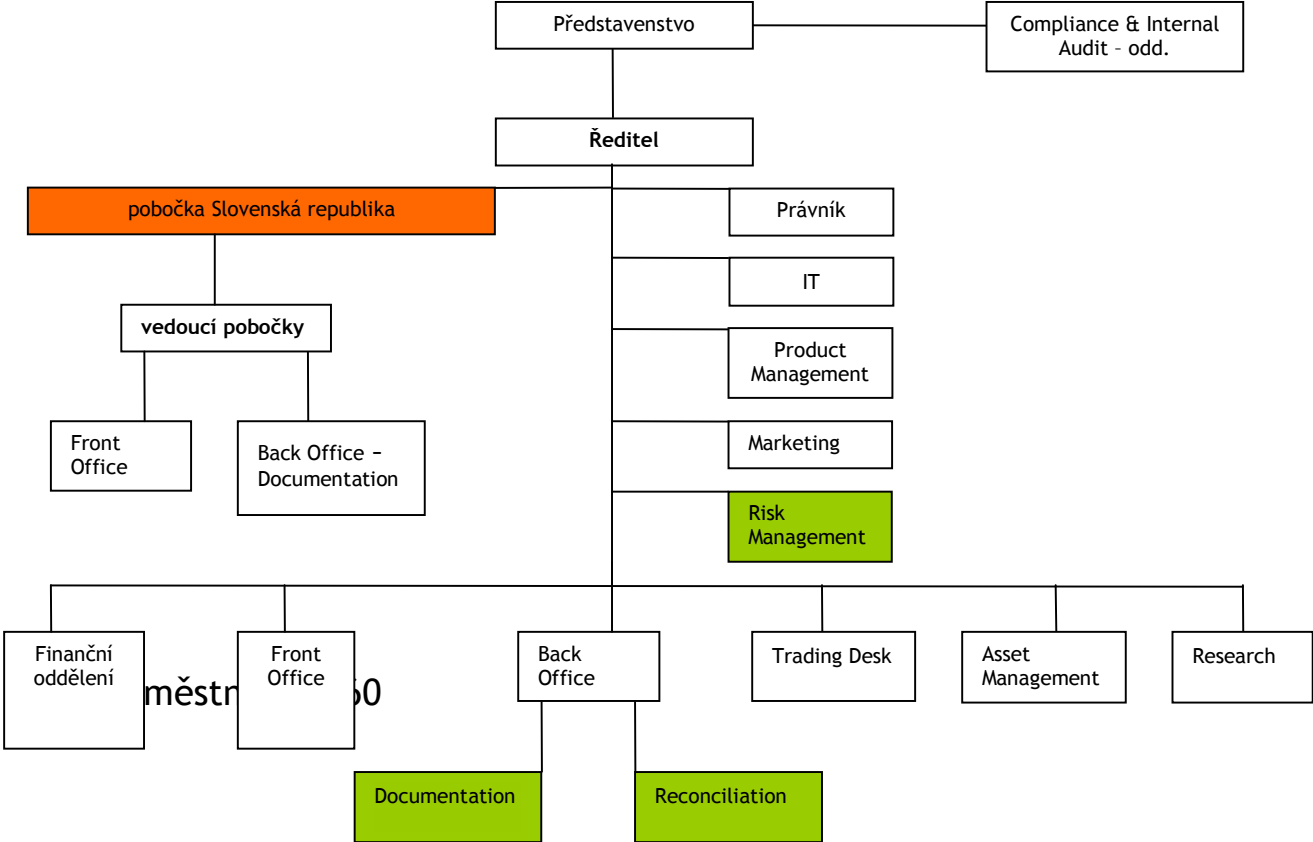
Představenstvo

Compliance & Internal Audit – odd.

Ředitel

pobočka Slovenská republika

Právník

IT

Product Management

Marketing

Risk Management

vedoucí pobočky

Front Office

Back Office – Documentation

Finanční oddělení

Front Office

městn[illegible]50

Back Office

Trading Desk

Asset Management

Research

Documentation

Reconciliation